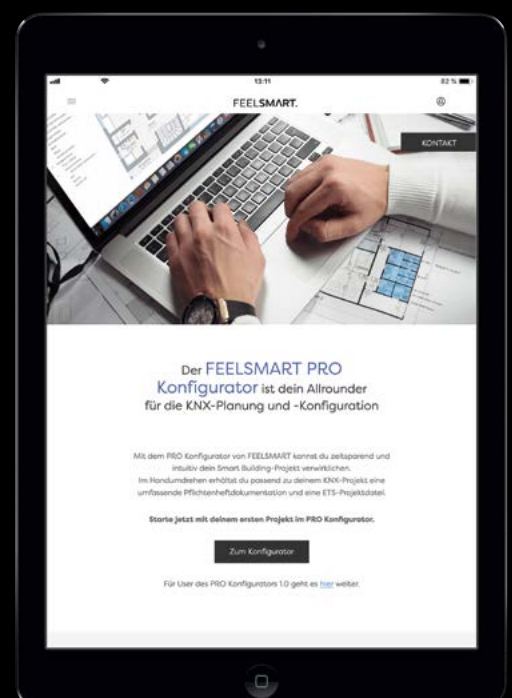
13:11

82 %

FEELSMART.

KONTAKT

Der FEELSMART PRO Konfigurator ist dein Allrounder für die KNX-Planung und -Konfiguration

Mit dem PRO Konfigurator von FEELSMART kannst du zeitsparend und intuitiv dein Smart Building-Projekt verwirklichen. Im Handumdrehen erhältst du passend zu deinem KNX-Projekt eine umfassende Pflichtenheftdokumentation und eine ETS-Projektdatei.

Starte jetzt mit deinem ersten Projekt im PRO Konfigurator.

Zum Konfigurator

Für User des PRO Konfigurators 1.0 geht es hier weiter.